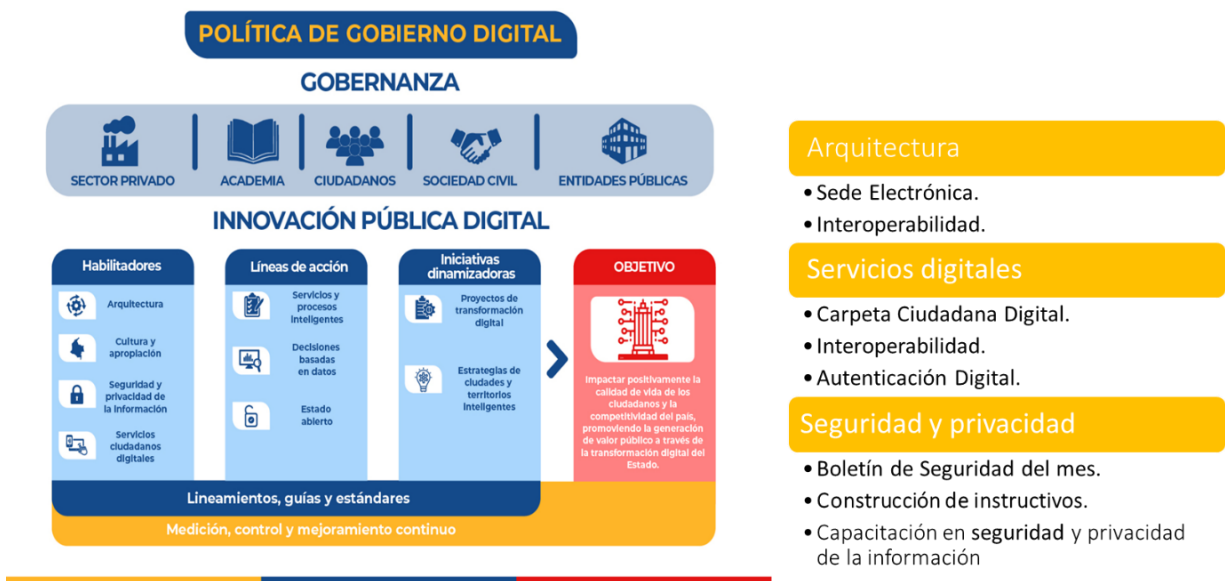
POLÍTICA DE GOBIERNO DIGITAL

GOBERNANZA

SECTOR PRIVADO
ACADEMIA
CIUDADANOS
SOCIEDAD CIVIL
ENTIDADES PÚBLICAS

INNOVACIÓN PÚBLICA DIGITAL

Habilitadores
Arquitectura
Cultura y apropiación
Seguridad y privacidad de la información
Servicios ciudadanos digitales

Líneas de acción
Servicios y procesos inteligentes
Decisiones basadas en datos
Estado abierto

Iniciativas dinamizadoras
Proyectos de transformación digital
Estrategias de ciudades y territorios inteligentes

OBJETIVO
Impactar positivamente la calidad de vida de los ciudadanos y la competitividad del país, promoviendo la generación de valor público a través de la transformación digital del Estado.

Lineamientos, guías y estándares

Medición, control y mejoramiento continuo

Arquitectura
• Sede Electrónica.
• Interoperabilidad.

Servicios digitales
• Carpeta Ciudadana Digital.
• Interoperabilidad.
• Autenticación Digital.

Seguridad y privacidad
• Boletín de Seguridad del mes.
• Construcción de instructivos.
• Capacitación en seguridad y privacidad de la información